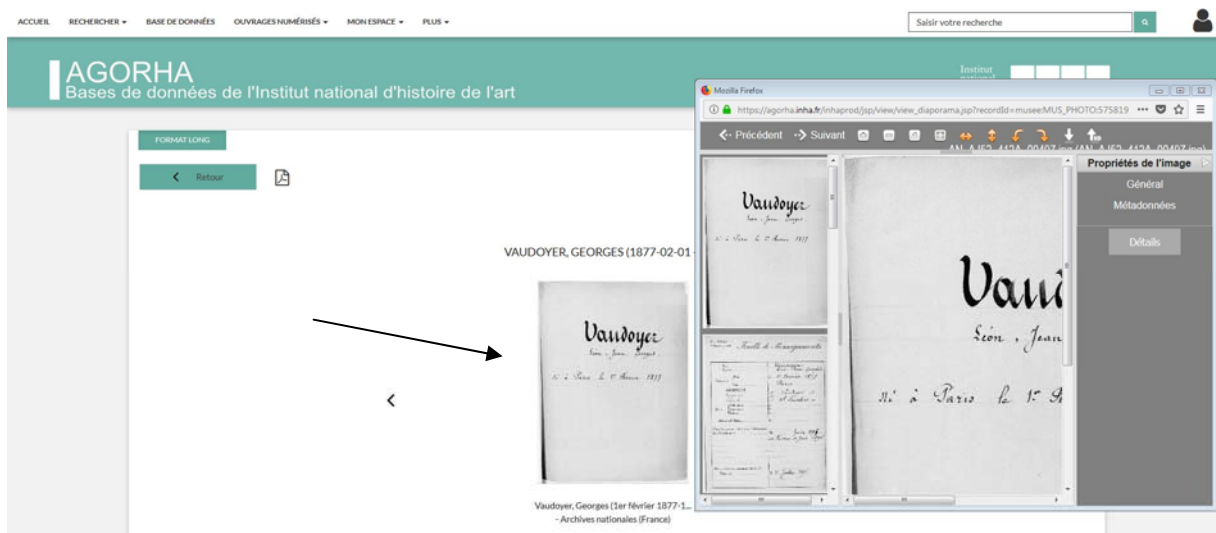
ACCUEIL RECHERCHER ▾ BASE DE DONNÉES OUVRAGES NUMÉRISÉS ▾ MON ESPACE ▾ PLUS ▾

Saisir votre recherche

AGORHA
Bases de données de l'Institut national d'histoire de l'art

Institut

FORMAT LONG

Retour

VAUDOYER, GEORGES (1877-02-01

Vaudoyer
Léon - Jean - Georges
Né à Paris le 1er Février 1877

Vaudoyer, Georges (1er février 1877-1...
- Archives nationales (France)

Mozilla Firefox

https://agorha.inha.fr/inhaprod/jsp/view/view_diaporama.jsp?recordId=musee:MUS_PHOTO:575819

Précédent Suivant

AN_AJ52_412A_00407.jpg (AN_AJ52_412A_00407.jpg)

Propriétés de l'image
Général
Métadonnées
Détails

Vaudoyer
Léon - Jean - Georges
Né à Paris le 1er Février 1877

Feuille de Renseignements

Vau
Léon , Jean
Né à Paris le 1er F